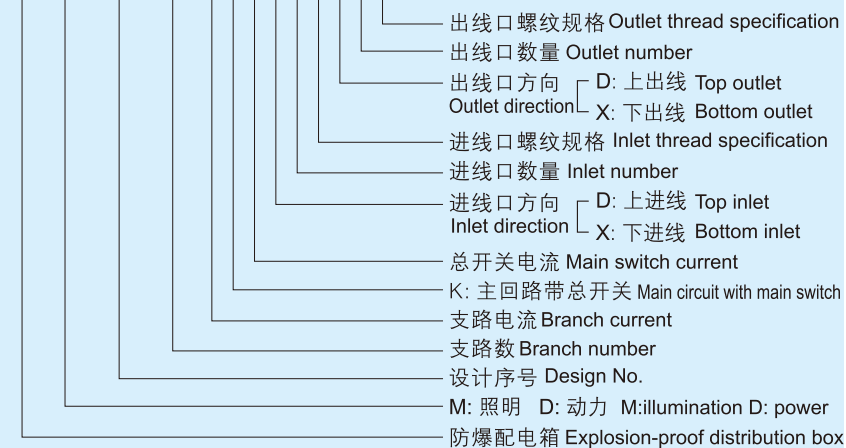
出线口螺纹规格 Outlet thread specification
出线口数量 Outlet number
出线口方向 Outlet direction
D: 上出线 Top outlet
X: 下出线 Bottom outlet
进线口螺纹规格 Inlet thread specification
进线口数量 Inlet number
进线口方向 Inlet direction
D: 上进线 Top inlet
X: 下进线 Bottom inlet
总开关电流 Main switch current
K: 主回路带总开关 Main circuit with main switch
支路电流 Branch current
支路数 Branch number
设计序号 Design No.
M: 照明 D: 动力 M:illumination D: power
防爆配电箱 Explosion-proof distribution box